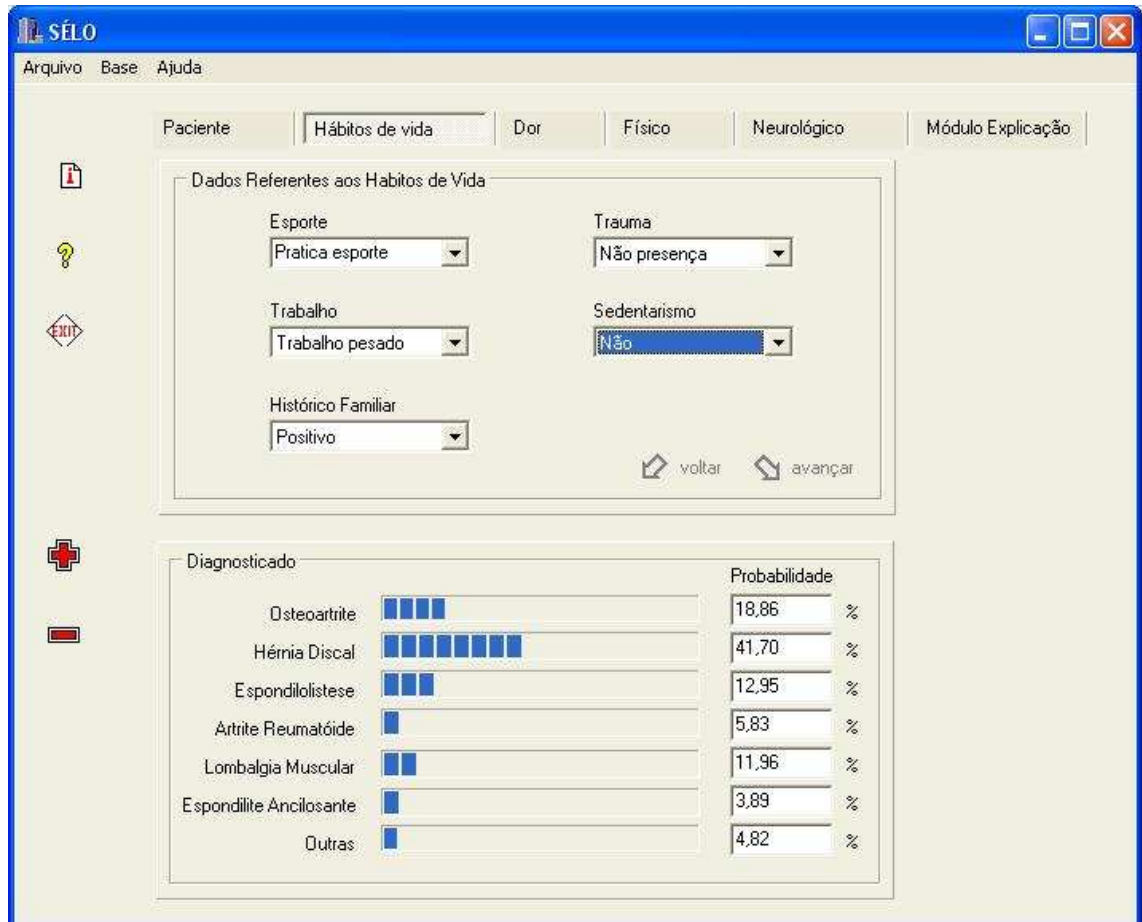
SÉLO

Arquivo Base Ajuda

Paciente | Hábitos de vida | Dor | Físico | Neurológico | Módulo Explicação

EXIT

Dados Referentes aos Habitos de Vida

Esporte
Pratica esporte

Trauma
Não presença

Trabalho
Trabalho pesado

Sedentarismo
Não

Histórico Familiar
Positivo

voltar avançar

Diagnosticado

Probabilidade

| | | |
|---|---|---|
| Osteoartrite | 18,86 | % |
| Hérnia Discal | 41,70 | % |
| Espondilolistese | 12,95 | % |
| Artrite Reumatóide | 5,83 | % |
| Lombalgia Muscular | 11,96 | % |
| Espondilite Ancilosante | 3,89 | % |
| Outras | 4,82 | % |